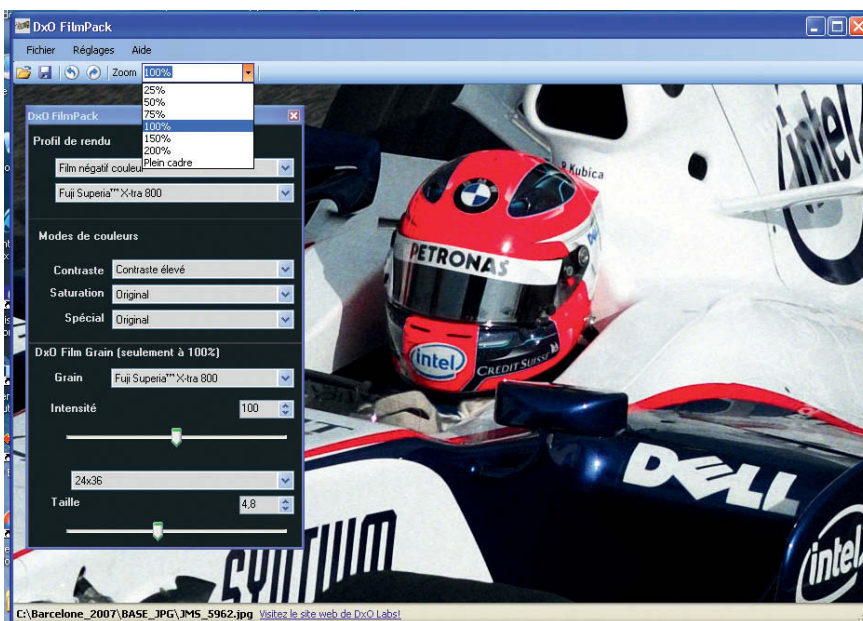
DxO FilmPack

Fichier Réglages Aide

Zoom 100%

25%
50%
75%
100%
150%
200%
Plein cadre

DxO FilmPack

Profil de rendu

Film négatif couleur

Fuji Superia™ X-tra 800

Modes de couleurs

Contraste Contraste élevé

Saturation Original

Spécial Original

DxO Film Grain (seulement à 100%)

Grain Fuji Superia™ X-tra 800

Intensité 100

24x36

Taille 4,8

R Kubica

PETRONAS

intel

CREDIT SUISSE

intel

DELL

intel

SYNTIUM

C:\Barcelone_2007\BASE_JPG\JMS_5962.jpg Visitez le site web de DxO Labs!